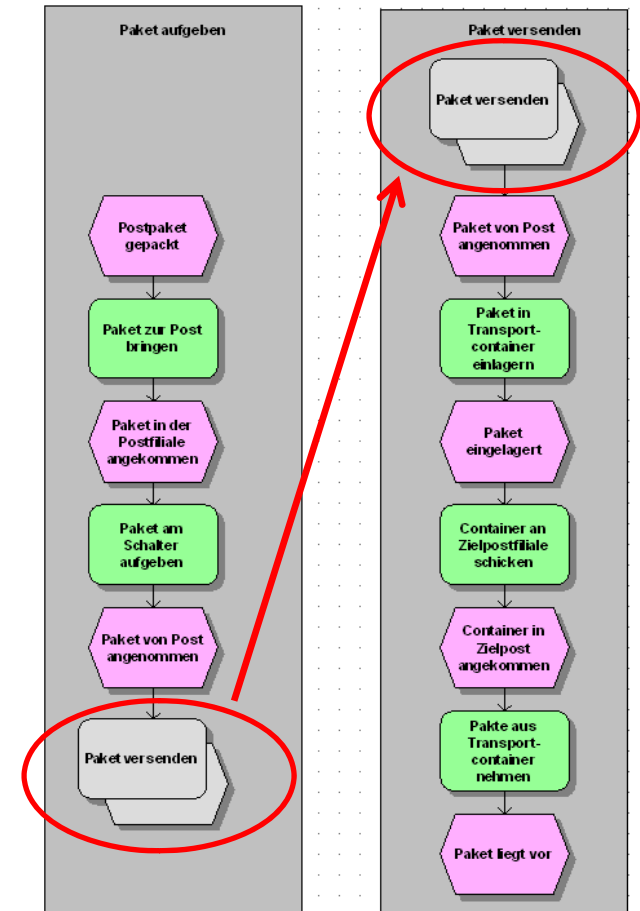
Paket aufgeben

Postpaket gepackt

Paket zur Post bringen

Paket in der Postfiliale angekommen

Paket am Schalter aufgeben

Paket von Post angenommen

Paket versenden

Paket versenden

Paket versenden

Paket von Post angenommen

Paket in Transportcontainer einlagern

Paket eingelagert

Container an Zielpostfiliale schicken

Container in Zielpost angekommen

Pakte aus Transportcontainer nehmen

Paket liegt vor